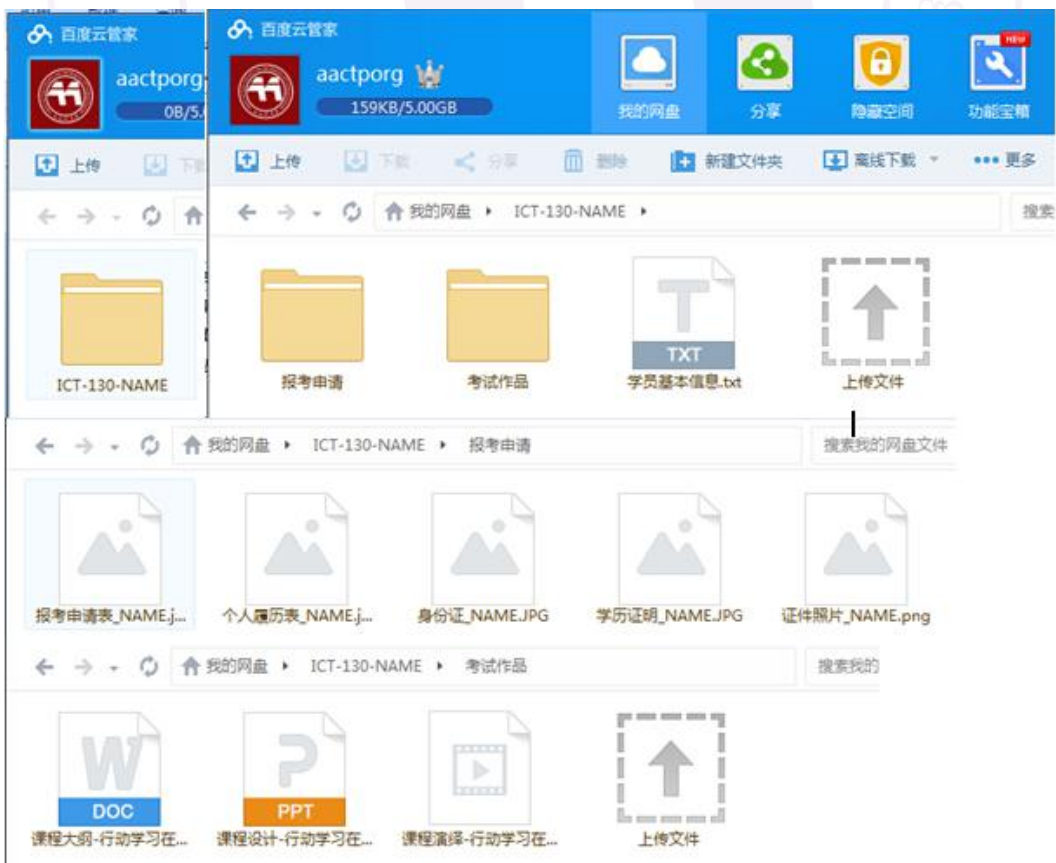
百度云管家
aactporg
0B/5.
上传
下载
ICT-130-NAME

百度云管家
aactporg
159KB/5.00GB
我的网盘
分享
隐藏空间
NEW
功能宝箱
上传
下载
分享
删除
新建文件夹
离线下载
更多
我的网盘 ▸ ICT-130-NAME ▸
搜索
报考申请
考试作品
TXT
学员基本信息.txt
上传文件

我的网盘 ▸ ICT-130-NAME ▸ 报考申请
搜索我的网盘文件
报考申请表_NAME.j...
个人履历表_NAME.j...
身份证_NAME.JPG
学历证明_NAME.JPG
证件照片_NAME.png

我的网盘 ▸ ICT-130-NAME ▸ 考试作品
搜索我的
W
DOC
课程大纲-行动学习在...
PPT
课程设计-行动学习在...
课程演绎-行动学习在...
上传文件